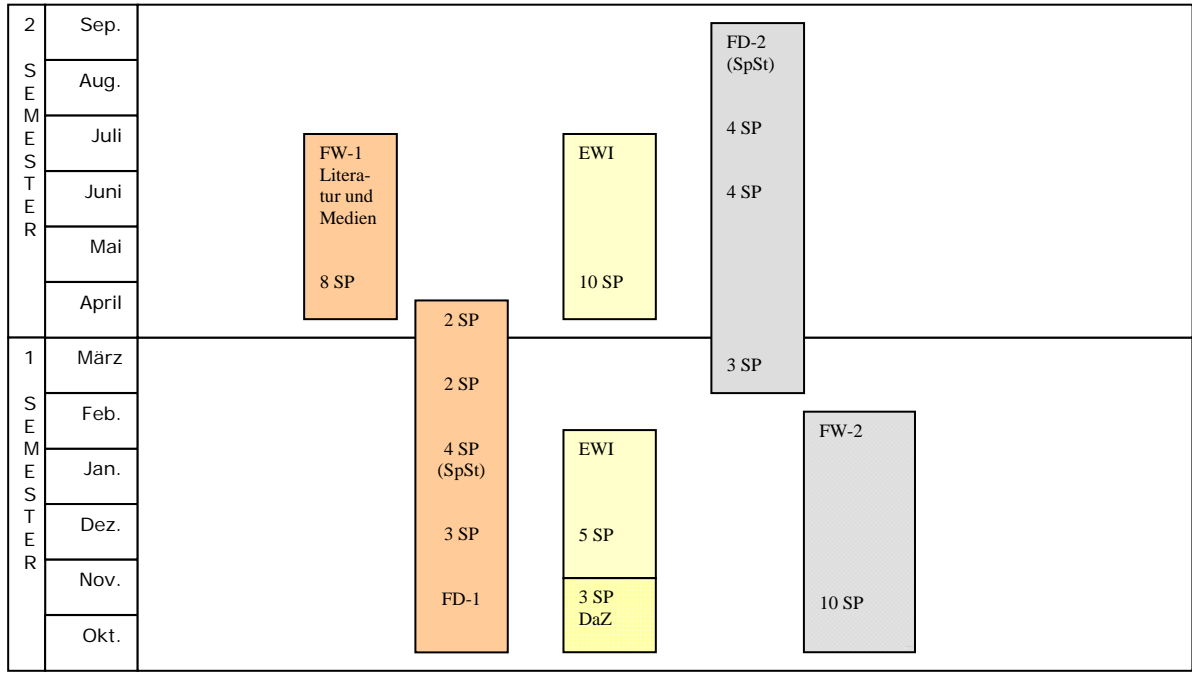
2 SEMESTER

Sep.
Aug.
Juli
Juni
Mai
April

FW-1 Literatur und Medien

8 SP

EWI

10 SP

FD-2 (SpSt)

4 SP

4 SP

3 SP

1 SEMESTER

März
Feb.
Jan.
Dez.
Nov.
Okt.

2 SP

2 SP

4 SP (SpSt)

3 SP

FD-1

EWI

5 SP

3 SP DaZ

FW-2

10 SP